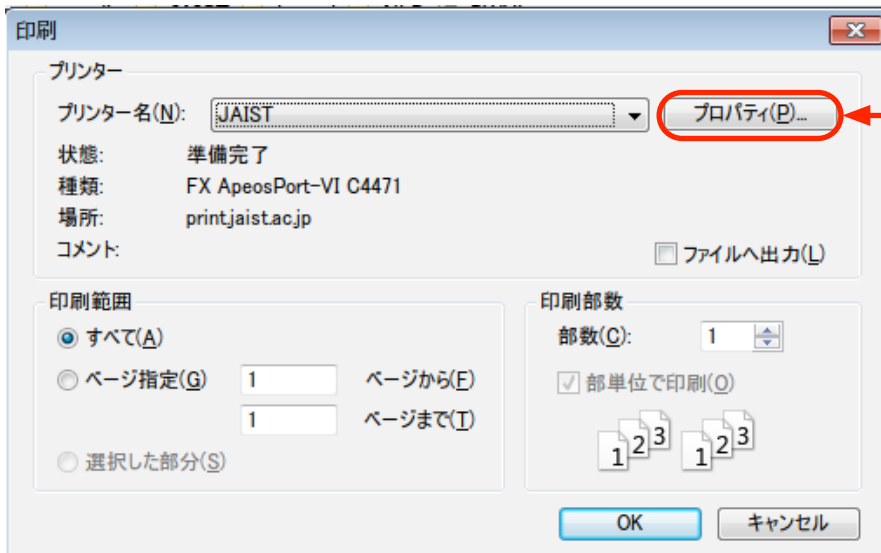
印刷

プリンター

プリンター名(N): JAIST

プロパティ(P)...

状態: 準備完了

種類: FX ApeosPort-VI C4471

場所: print.jaist.ac.jp

コメント:

ファイルへ出力(L)

印刷範囲

すべて(A)

ページ指定(G) 1 ページから(F)

1 ページまで(T)

選択した部分(S)

印刷部数

部数(C): 1

部単位で印刷(O)

1 2 3 1 2 3

OK

キャンセル